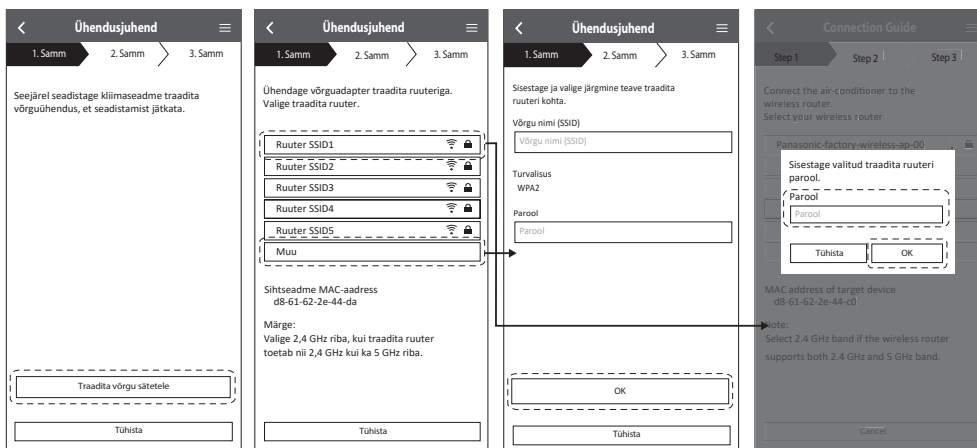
Ühendusjuhend

1. Samm 2. Samm 3. Samm

Seejärel seadistage kliimaseadme traadita võrguühendus, et seadistamist jätkata.

Traadita võrgu sätetele

Tühista

Ühendusjuhend

1. Samm 2. Samm 3. Samm

Ühendage võrguadapter traadita ruuteriga. Valige traadita ruuter.

Ruuter SSID1
Ruuter SSID2
Ruuter SSID3
Ruuter SSID4
Ruuter SSID5
Muu

Sihtseadme MAC-aadress
d8-61-62-2e-44-da

Märge:
Valige 2,4 GHz riba, kui traadita ruuter toetab nii 2,4 GHz kui ka 5 GHz riba.

Tühista

Ühendusjuhend

1. Samm 2. Samm 3. Samm

Sisestage ja valige järgmine teave traadita ruuteri kohta.

Võrgu nimi (SSID)
Võrgu nimi (SSID)

Turvalisus
WPA2

Parool
Parool

OK

Tühista

Connection Guide

Step 1 Step 2 Step 3

Connect the air-conditioner to the wireless router.
Select your wireless router

Panasonic-factory-wireless-ap-00

Sisestage valitud traadita ruuteri parool.
Parool
Parool

Tühista OK

MAC address of target device
d8-61-62-2e-44-c0

Note:
Select 2.4 GHz band if the wireless router supports both 2.4 GHz and 5 GHz band.

Cancel